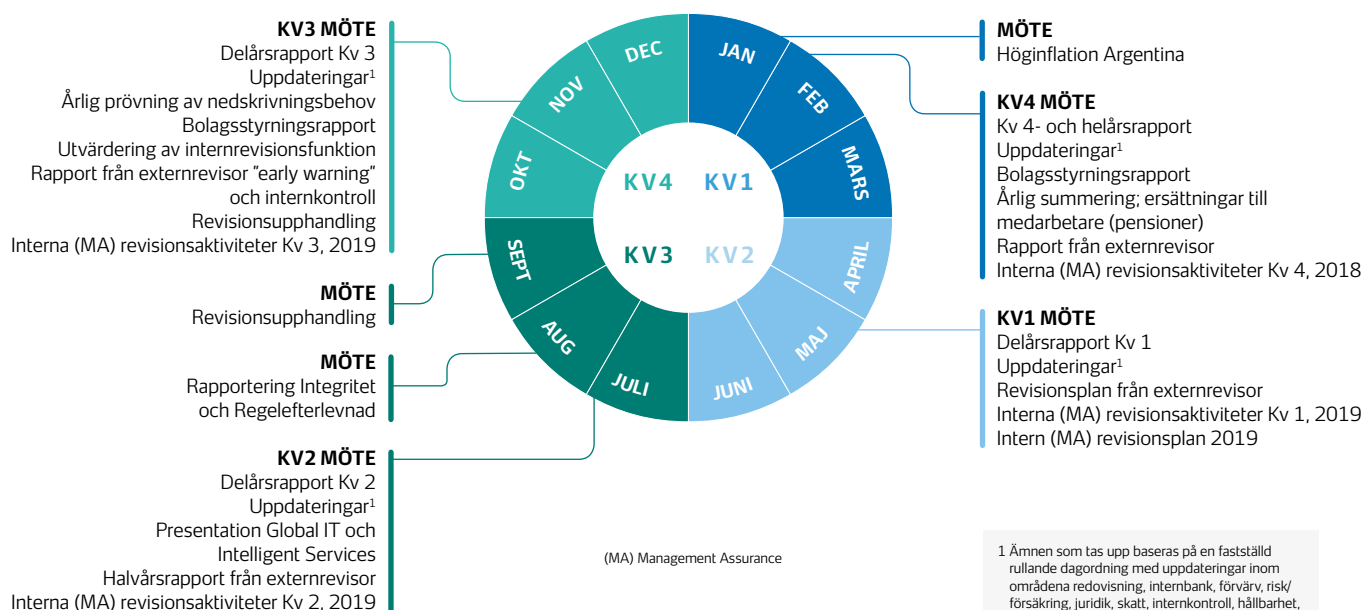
KV3 MÖTE
Delårsrapport Kv 3
Uppdateringar$^1$
Årlig prövning av nedskrivningsbehov
Bolagsstyrningsrapport
Utvärdering av internrevisionsfunktion
Rapport från externrevisor "early warning" och internkontroll
Revisionsupphandling
Interna (MA) revisionsaktiviteter Kv 3, 2019

MÖTE
Revisionsupphandling

MÖTE
Rapportering Integritet och Regelefterlevnad

KV2 MÖTE
Delårsrapport Kv 2
Uppdateringar$^1$
Presentation Global IT och Intelligent Services
Halvårsrapport från externrevisor
Interna (MA) revisionsaktiviteter Kv 2, 2019

DEC
JAN
NOV
FEB
OKT
MARS
KV4
KV1
KV3
KV2
SEPT
APRIL
AUG
MAJ
JULI
JUNI

(MA) Management Assurance

MÖTE
Höginflation Argentina

KV4 MÖTE
Kv 4- och helårsrapport
Uppdateringar$^1$
Bolagsstyrningsrapport
Årlig summering; ersättningar till medarbetare (pensioner)
Rapport från externrevisor
Interna (MA) revisionsaktiviteter Kv 4, 2018

KV1 MÖTE
Delårsrapport Kv 1
Uppdateringar$^1$
Revisionsplan från externrevisor
Interna (MA) revisionsaktiviteter Kv 1, 2019
Intern (MA) revisionsplan 2019

1 Ämnen som tas upp baseras på en fastställd rullande dagordning med uppdateringar inom områdena redovisning, internbank, förvärv, risk/försäkring, juridik, skatt, internkontroll, hållbarhet,